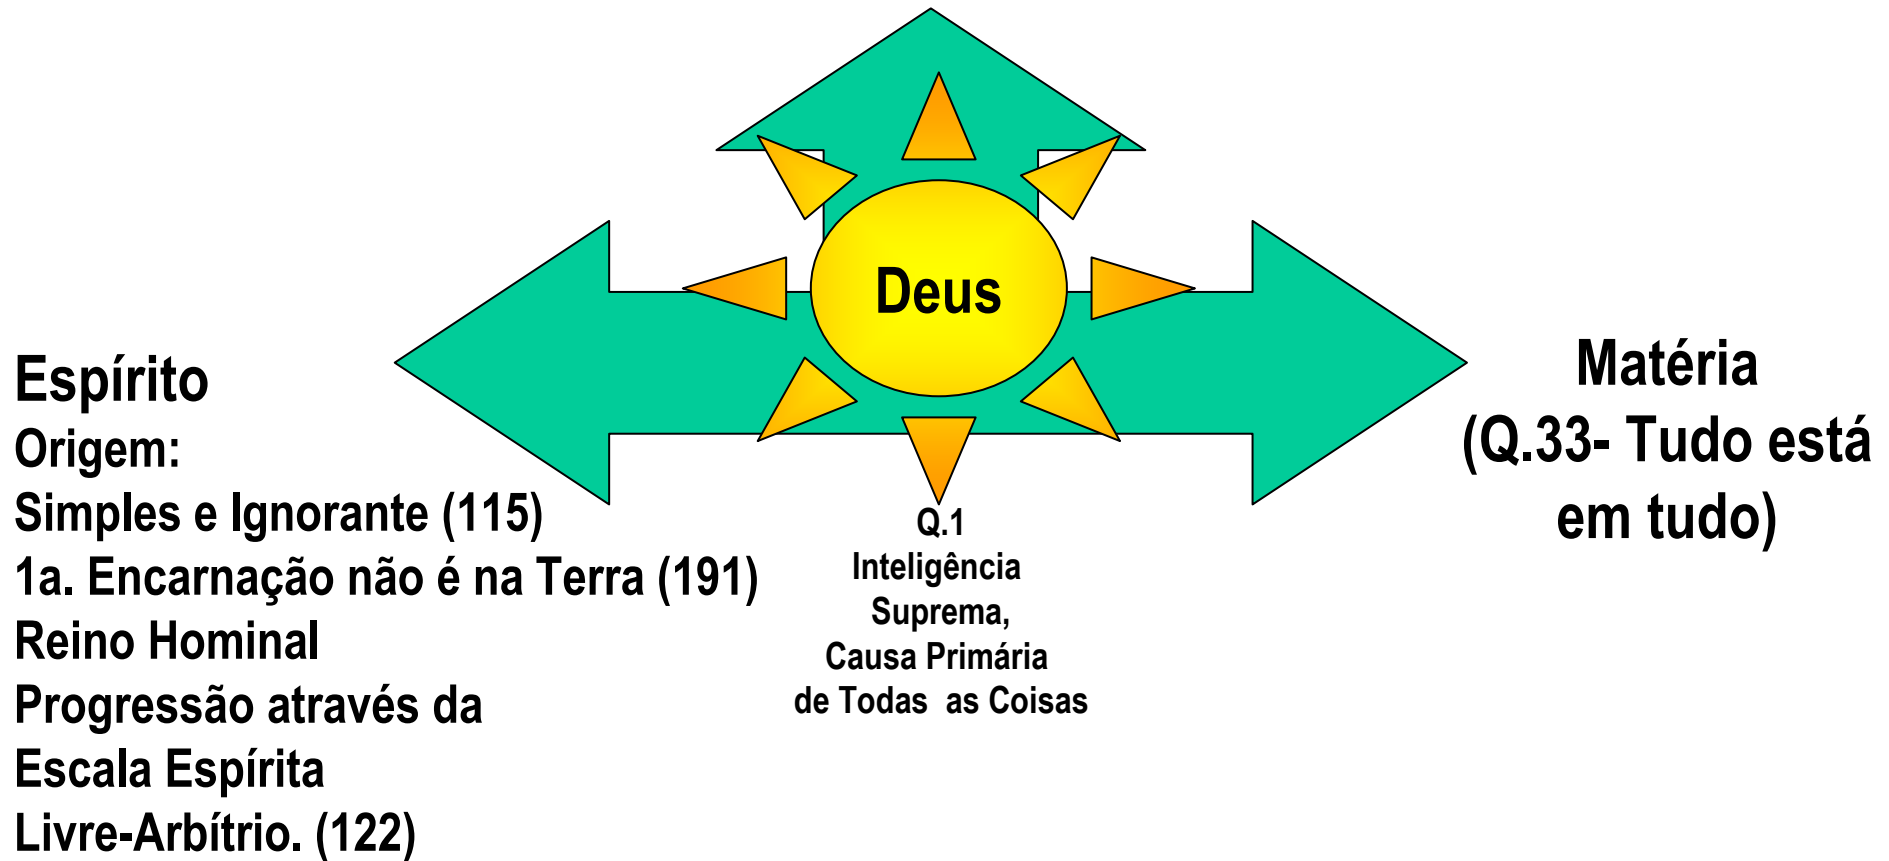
Deus

Espírito
Origem:
Simples e Ignorante (115)
1a. Encarnação não é na Terra (191)
Reino Hominal
Progressão através da
Escala Espírita
Livre-Arbítrio. (122)

Q.1
Inteligência
Suprema,
Causa Primária
de Todas as Coisas

Matéria
(Q.33- Tudo está
em tudo)